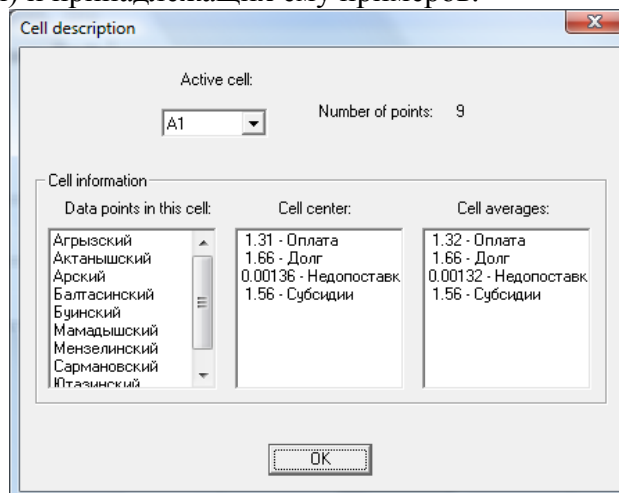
) и принадлежащих ему примеров:

Cell description

Active cell:

A1

Number of points: 9

Cell information

Data points in this cell:

Агрызский
Актанышский
Арский
Балтасинский
Буинский
Мамадышский
Мензелинский
Сармановский
Ютазинский

Cell center:

1.31 - Оплата
1.66 - Долг
0.00136 - Недопоставк
1.56 - Субсидии

Cell averages:

1.32 - Оплата
1.66 - Долг
0.00132 - Недопоставк
1.56 - Субсидии

OK